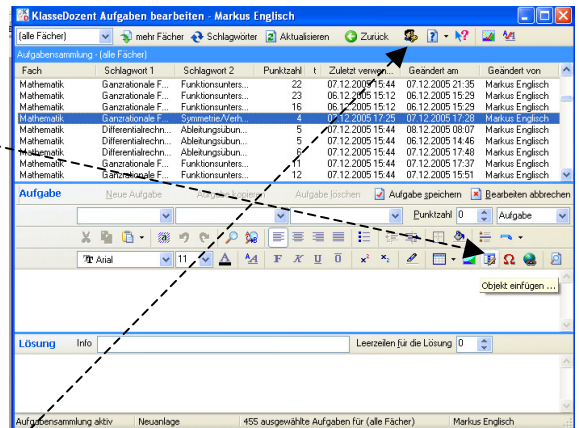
KlasseDozent Aufgaben bearbeiten - Markus Englisch

(alle Fächer) | mehr Fächer | Schlagwörter | Aktualisieren | Zurück

Aufgabensammlung - (alle Fächer)

| Fach | Schlagwort 1 | Schlagwort 2 | Punktzahl | t | Zuletzt verwen... | Geändert am | Geändert von |
|---|---|---|---|---|---|---|---|
| Mathematik | Ganzrationale F... | Funktionsunters... | 22 | | 07.12.2005 15:44 | 07.12.2005 21:35 | Markus Englisch |
| Mathematik | Ganzrationale F... | Funktionsunters... | 23 | | 06.12.2005 15:12 | 06.12.2005 15:29 | Markus Englisch |
| Mathematik | Ganzrationale F... | Funktionsunters... | 16 | | 06.12.2005 15:12 | 06.12.2005 15:29 | Markus Englisch |
| Mathematik | Ganzrationale F... | Symmetrie/Verh... | 4 | | 07.12.2005 17:25 | 07.12.2005 17:28 | Markus Englisch |
| Mathematik | Differentialrechn... | Ableitungsübun... | 5 | | 07.12.2005 15:44 | 08.12.2005 08:07 | Markus Englisch |
| Mathematik | Differentialrechn... | Ableitungsübun... | 5 | | 07.12.2005 15:44 | 06.12.2005 14:46 | Markus Englisch |
| Mathematik | Differentialrechn... | Ableitungsübun... | 6 | | 07.12.2005 15:44 | 07.12.2005 17:48 | Markus Englisch |
| Mathematik | Ganzrationale F... | Funktionsunters... | 11 | | 07.12.2005 15:44 | 07.12.2005 17:37 | Markus Englisch |
| Mathematik | Ganzrationale F... | Funktionsunters... | 12 | | 07.12.2005 15:44 | 07.12.2005 15:51 | Markus Englisch |

Aufgabe | Neue Aufgabe | Aufgabe kopieren | Aufgabe löschen | Aufgabe speichern | Bearbeiten abbrechen

Punktzahl 0 | Aufgabe

Arial | 11

Objekt einfügen ...

Lösung | Info | Leerzeilen für die Lösung 0

Aufgabensammlung aktiv | Neuanlage | 455 ausgewählte Aufgaben für (alle Fächer) | Markus Englisch